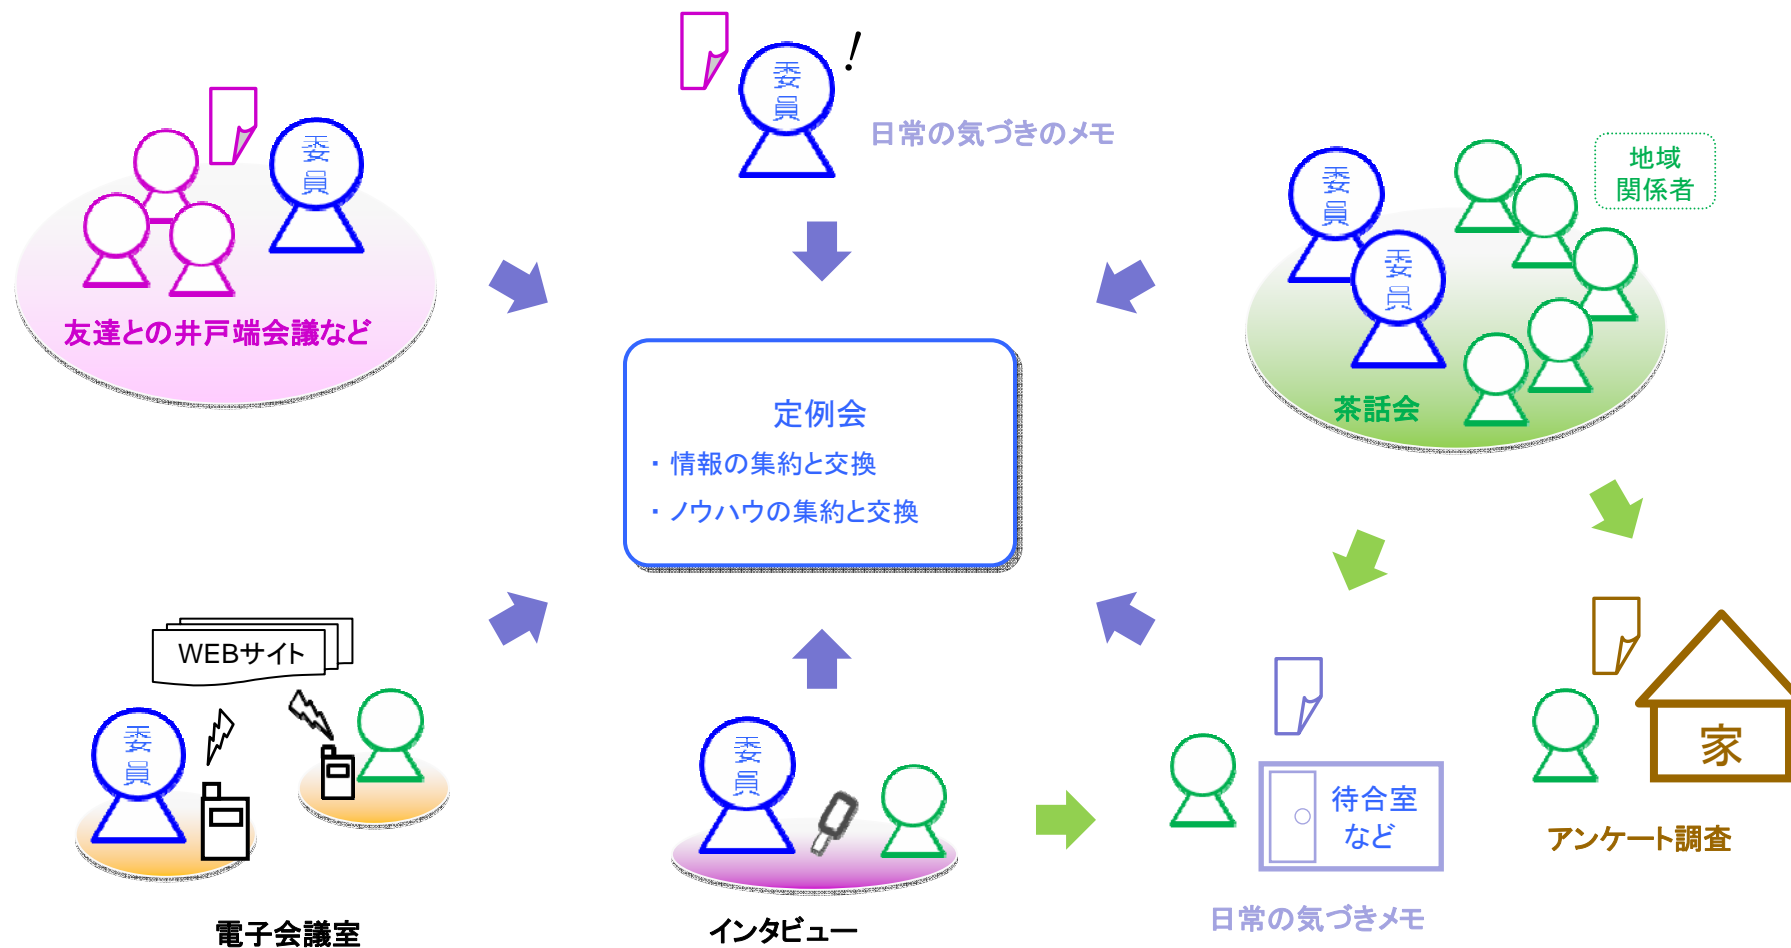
委員

日常の気づきのメモ

委員

友達との井戸端会議など

地域関係者

委員

委員

茶話会

定例会

・情報の集約と交換

・ノウハウの集約と交換

WEBサイト

委員

電子会議室

委員

インタビュー

待合室など

日常の気づきメモ

家

アンケート調査